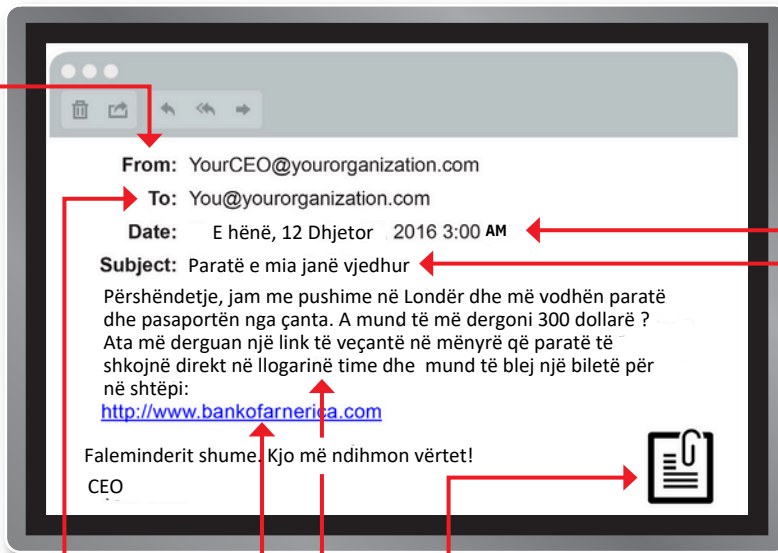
From: YourCEO@yourorganization.com
To: You@yourorganization.com
Date: E hënë, 12 Dhjetor 2016 3:00 AM
Subject: Paratë e mia janë vjedhur

Përshëndetje, jam me pushime në Londër dhe më vodhën paratë dhe pasaportën nga çanta. A mund të më dergoni 300 dollarë ? Ata më derguan një link të veçantë në mënyrë që paratë të shkojnë direkt në llogarinë time dhe mund të blej një biletë për në shtëpi:
http://www.bankofarnerica.com

Faleminderit shume. Kjo më ndihmon vërtet!
CEO